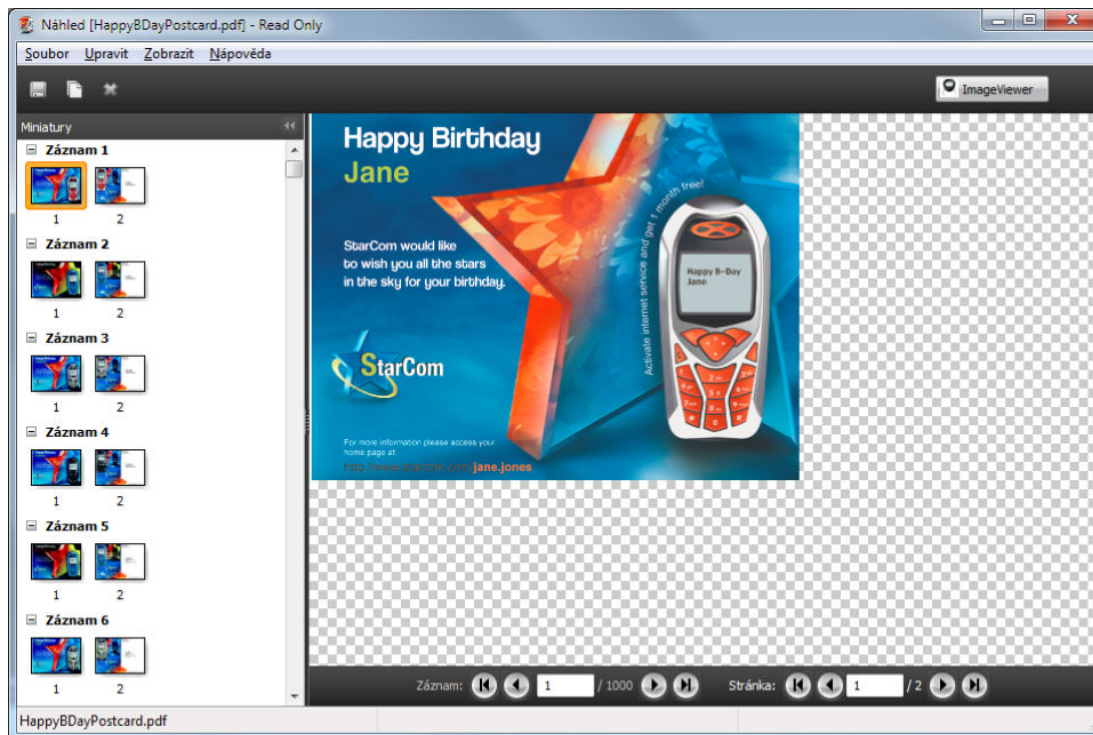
Náhled [HappyBDayPostcard.pdf] - Read Only

Soubor Upravit Zobrazit Nápověda

ImageViewer

Miniatury

Záznam 1
1 2
Záznam 2
1 2
Záznam 3
1 2
Záznam 4
1 2
Záznam 5
1 2
Záznam 6
1 2

Happy Birthday
Jane

StarCom would like to wish you all the stars in the sky for your birthday.

StarCom

Activate internet service and get 1 month free!

Happy B-Day
Jane

For more information please access your home page at
http://www.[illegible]/jane.jones

Záznam: 1 / 1000 Stránka: 1 / 2

HappyBDayPostcard.pdf